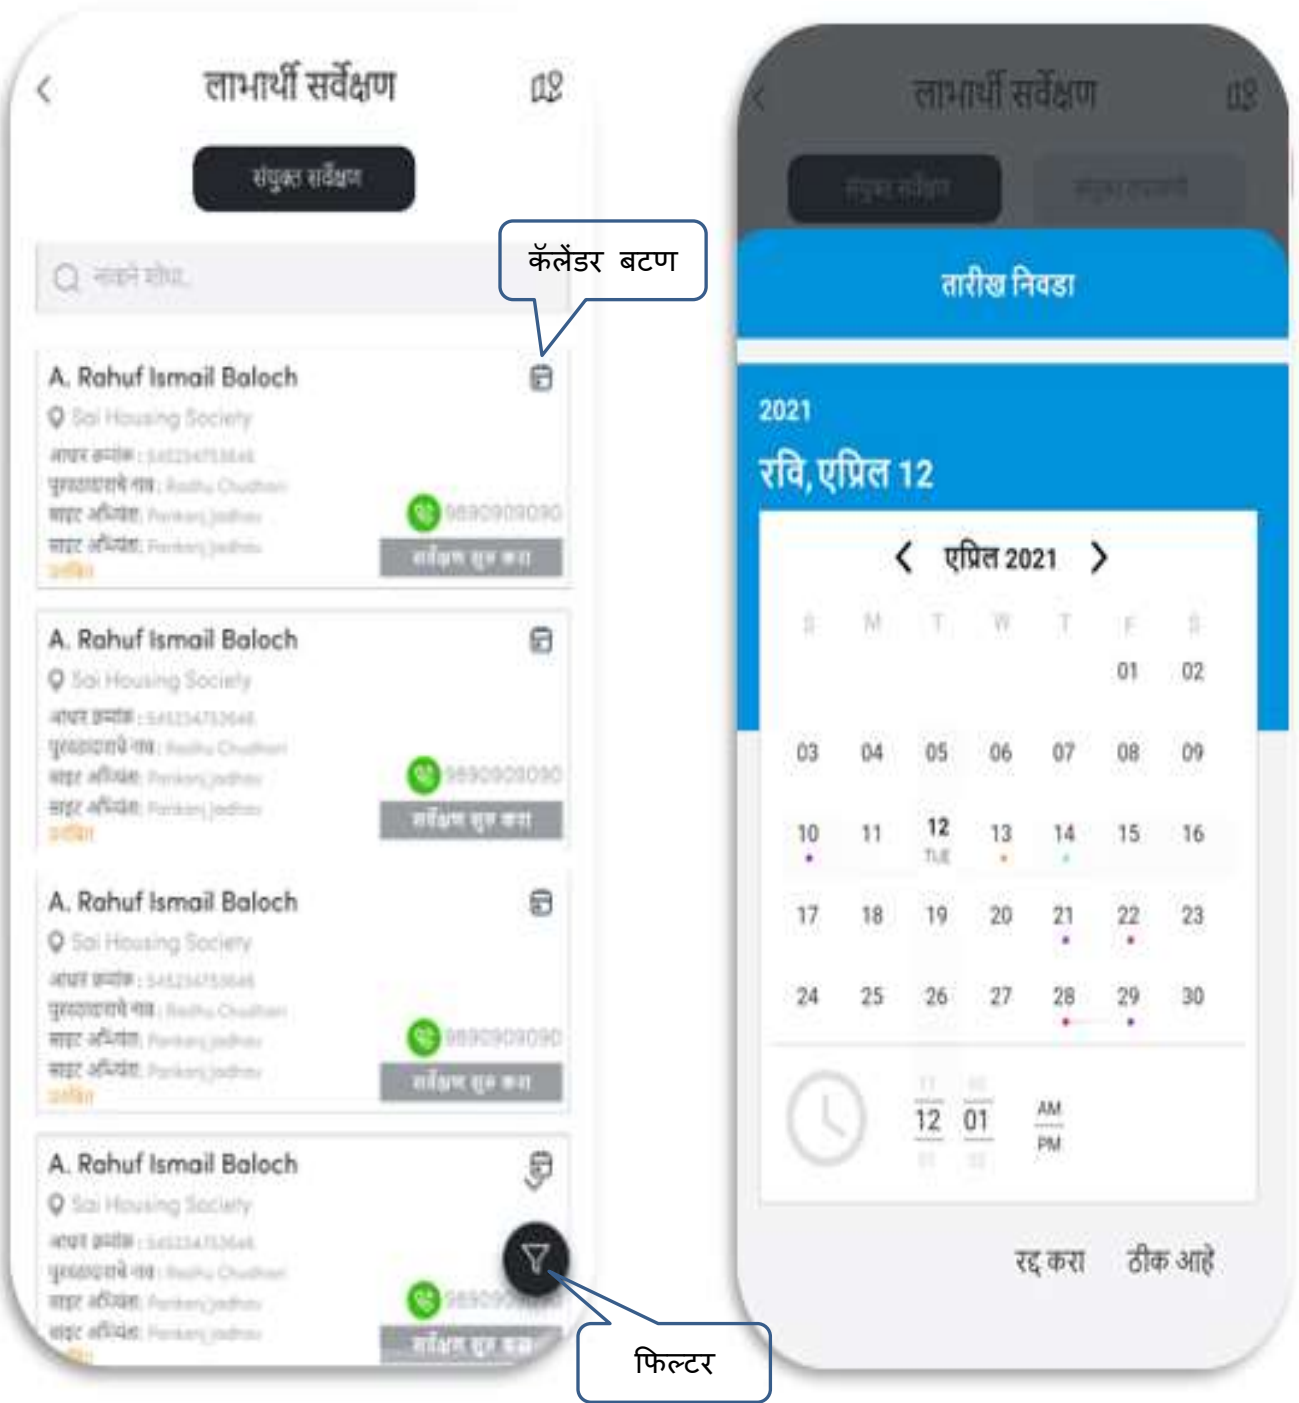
लाभार्थी सर्वेक्षण

संयुक्त सर्वेक्षण

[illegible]

कॅलेंडर बटण

A. Rahuf Ismail Baloch
Sai Housing Society
आधार क्रमांक : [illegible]
पुरवठादाराचे नाव : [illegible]
साइट अभियंता : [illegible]
साइट अभियंता : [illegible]
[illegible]
9890909090
सर्वेक्षण सुरू करा

A. Rahuf Ismail Baloch
Sai Housing Society
आधार क्रमांक : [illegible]
पुरवठादाराचे नाव : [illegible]
साइट अभियंता : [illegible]
साइट अभियंता : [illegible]
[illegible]
9890909090
सर्वेक्षण सुरू करा

A. Rahuf Ismail Baloch
Sai Housing Society
आधार क्रमांक : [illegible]
पुरवठादाराचे नाव : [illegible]
साइट अभियंता : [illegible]
साइट अभियंता : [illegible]
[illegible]
9890909090
सर्वेक्षण सुरू करा

A. Rahuf Ismail Baloch
Sai Housing Society
आधार क्रमांक : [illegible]
पुरवठादाराचे नाव : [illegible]
साइट अभियंता : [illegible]
साइट अभियंता : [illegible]
989090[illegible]
सर्वेक्षण सुरू करा

फिल्टर

लाभार्थी सर्वेक्षण

संयुक्त सर्वेक्षण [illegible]

तारीख निवडा

2021
रवि, एप्रिल 12

एप्रिल 2021

| S | M | T | W | T | F | S |
|---|---|---|---|---|---|---|
| | | | | | 01 | 02 |
| 03 | 04 | 05 | 06 | 07 | 08 | 09 |
| 10 | 11 | 12 TUE | 13 | 14 | 15 | 16 |
| 17 | 18 | 19 | 20 | 21 | 22 | 23 |
| 24 | 25 | 26 | 27 | 28 | 29 | 30 |

11 00
12 01
01 02
AM
PM

रद्द करा ठीक आहे